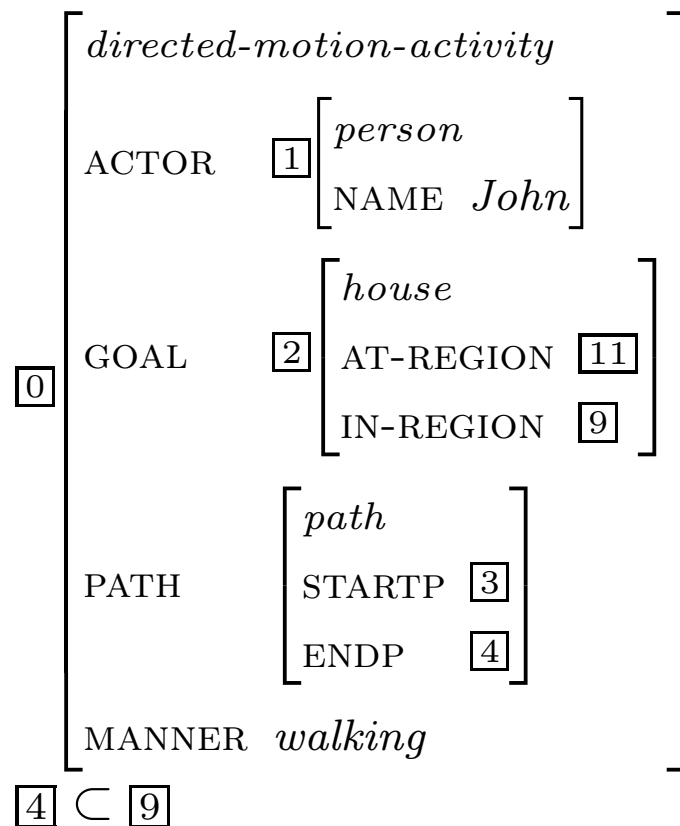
$\boxed{0}\begin{bmatrix} \textit{directed-motion-activity} & \\ \text{ACTOR} & \boxed{1}\begin{bmatrix} \textit{person} \\ \text{NAME} \ \textit{John} \end{bmatrix} \\ \text{GOAL} & \boxed{2}\begin{bmatrix} \textit{house} \\ \text{AT-REGION} \ \boxed{11} \\ \text{IN-REGION} \ \boxed{9} \end{bmatrix} \\ \text{PATH} & \begin{bmatrix} \textit{path} \\ \text{STARTP} \ \boxed{3} \\ \text{ENDP} \ \boxed{4} \end{bmatrix} \\ \text{MANNER} \ \textit{walking} & \end{bmatrix}$

$\boxed{4} \subset \boxed{9}$